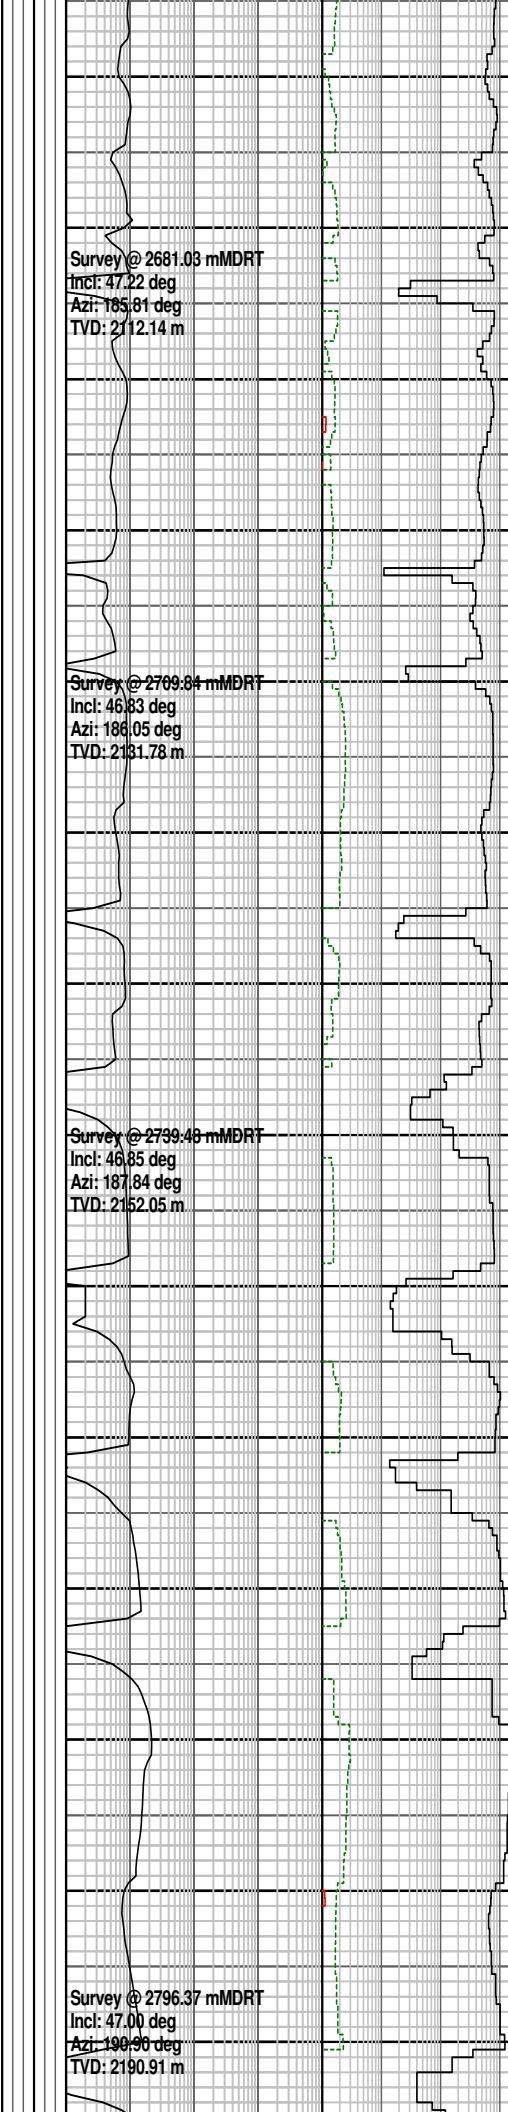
Survey @ 2681.03 mMDRT
Incl: 47.22 deg
Azi: 185.81 deg
TVD: 2112.14 m

Survey @ 2709.84 mMDRT
Incl: 46.83 deg
Azi: 186.05 deg
TVD: 2131.78 m

Survey @ 2739.48 mMDRT
Incl: 46.85 deg
Azi: 187.84 deg
TVD: 2152.05 m

Survey @ 2796.37 mMDRT
Incl: 47.00 deg
Azi: 190.90 deg
TVD: 2190.91 m